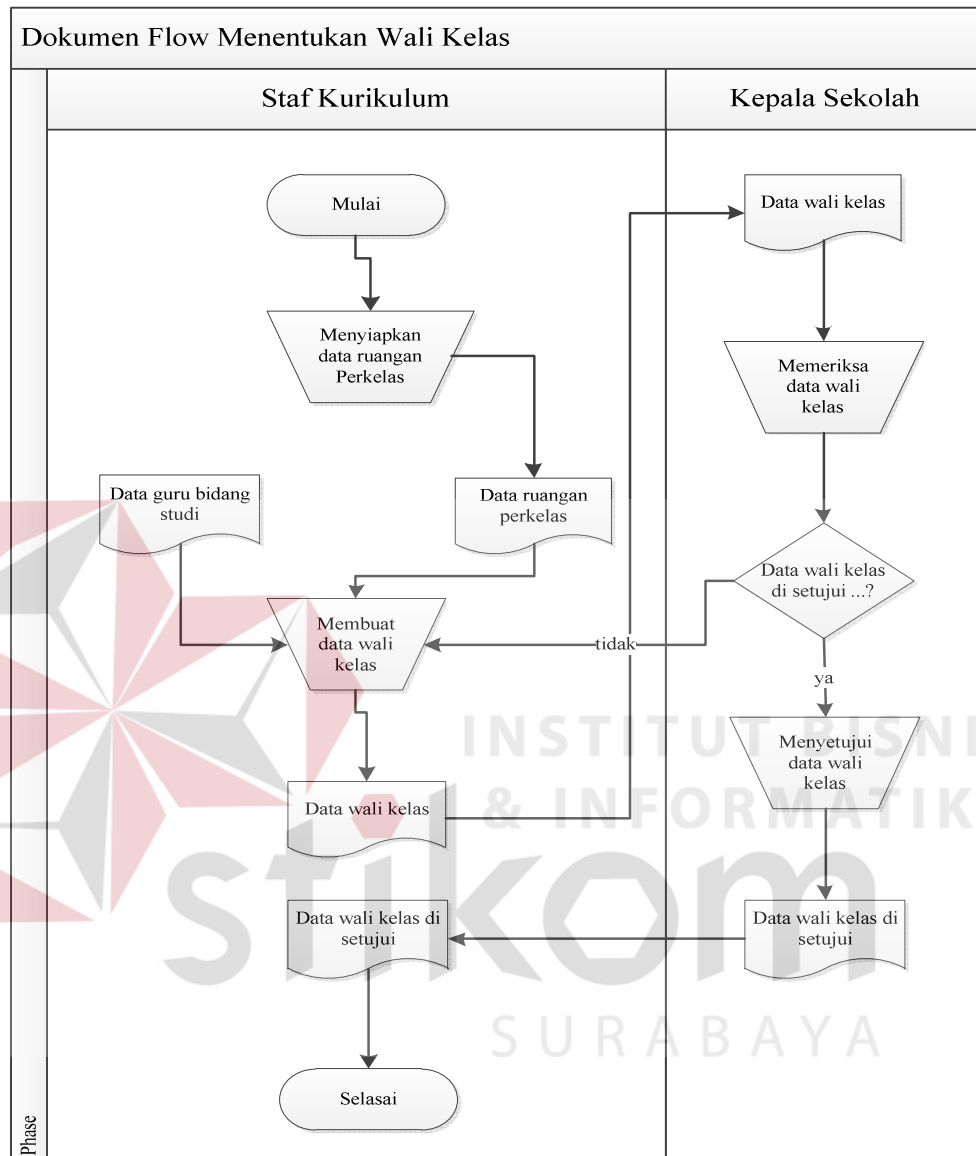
Dokumen Flow Menentukan Wali Kelas

Staf Kurikulum

Kepala Sekolah

Mulai

Menyiapkan data ruangan Perkelas

Data ruangan perkelas

Data guru bidang studi

Membuat data wali kelas

Data wali kelas

Data wali kelas di setujui

Selasai

Data wali kelas

Memeriksa data wali kelas

Data wali kelas di setujui ...?

tidak

ya

Menyetujui data wali kelas

Data wali kelas di setujui

INSTITUT BISNIS & INFORMATIKA

stikom

SURABAYA

Phase